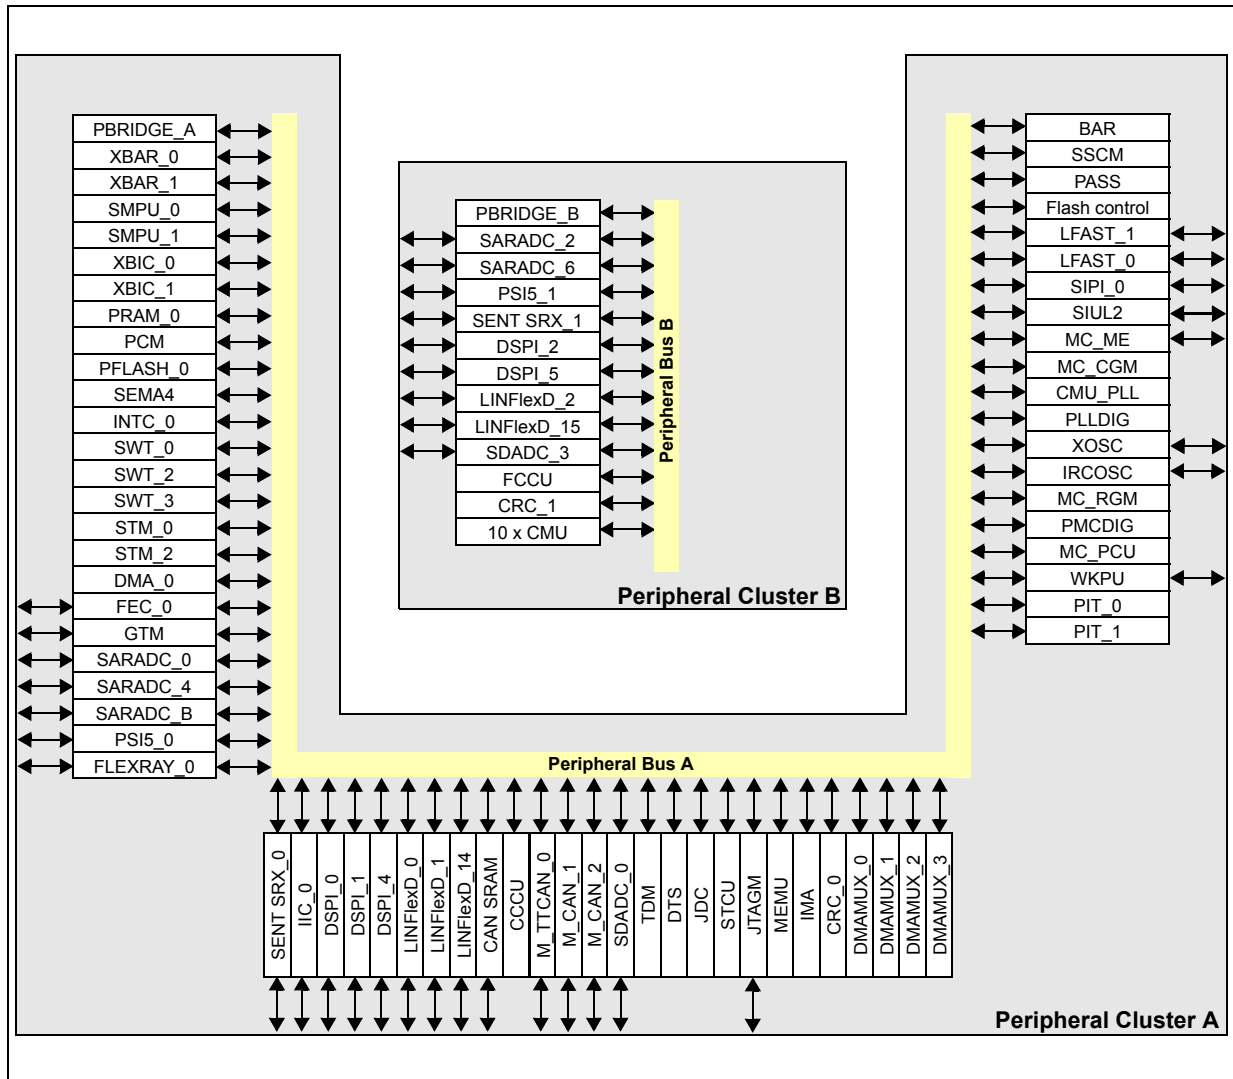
PBRIDGE_A
XBAR_0
XBAR_1
SMPU_0
SMPU_1
XBIC_0
XBIC_1
PRAM_0
PCM
PFLASH_0
SEMA4
INTC_0
SWT_0
SWT_2
SWT_3
STM_0
STM_2
DMA_0
FEC_0
GTM
SARADC_0
SARADC_4
SARADC_B
PSI5_0
FLEXRAY_0

PBRIDGE_B
SARADC_2
SARADC_6
PSI5_1
SENT SRX_1
DSPI_2
DSPI_5
LINFlexD_2
LINFlexD_15
SDADC_3
FCCU
CRC_1
10 x CMU

Peripheral Bus B

Peripheral Cluster B

BAR
SSCM
PASS
Flash control
LFAST_1
LFAST_0
SIPI_0
SIUL2
MC_ME
MC_CGM
CMU_PLL
PLLDIG
XOSC
IRCOSC
MC_RGM
PMCDIG
MC_PCU
WKPU
PIT_0
PIT_1

Peripheral Bus A

SENT SRX_0
IIC_0
DSPI_0
DSPI_1
DSPI_4
LINFlexD_0
LINFlexD_1
LINFlexD_14
CAN SRAM
CCCU
M_TTCAN_0
M_CAN_1
M_CAN_2
SDADC_0
TDM
DTS
JDC
STCU
JTAGM
MEMU
IMA
CRC_0
DMAMUX_0
DMAMUX_1
DMAMUX_2
DMAMUX_3

Peripheral Cluster A